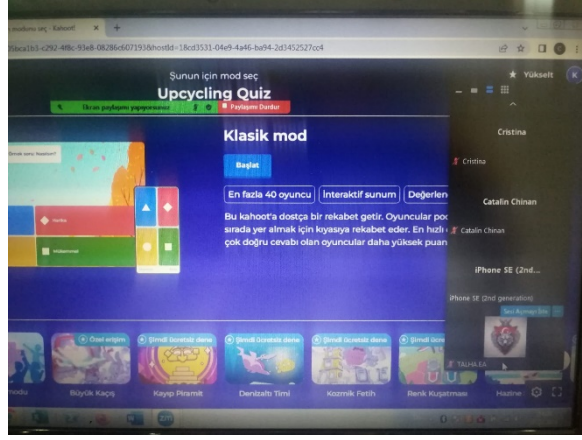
modunu seç - Kahoot!

7daca1b5-c292-4f8c-93e8-08286c6071938hostId=18cd3531-04e9-4a46-ba94-2d3452527cc4

Yükselt

Şunun için mod seç

Upcycling Quiz

Ekranı paylaşıyorsunuz

Paylaşımı Durdur

Klasik mod

Başlat

En fazla 40 oyuncu

İnteraktif sunum

Değerlen

Bu kahoot'a dostça bir rekabet getir. Oyuncular poc sırada yer almak için kıyasıya rekabet eder. En hızlı çok doğru cevabı olan oyuncular daha yüksek puan

Cristina

Cristina

Catalin Chinan

Catalin Chinan

iPhone SE (2nd...

iPhone SE (2nd generation)

TALHA EA

Özel erişim

Şimdi ücretsiz dene

Şimdi ücretsiz dene

Şimdi ücretsiz dene

Şimdi ücretsiz dene

modu

Büyük Kaçış

Kayıp Piramit

Denizaltı Timi

Kozmik Fetih

Renk Kuşatması

Hazine